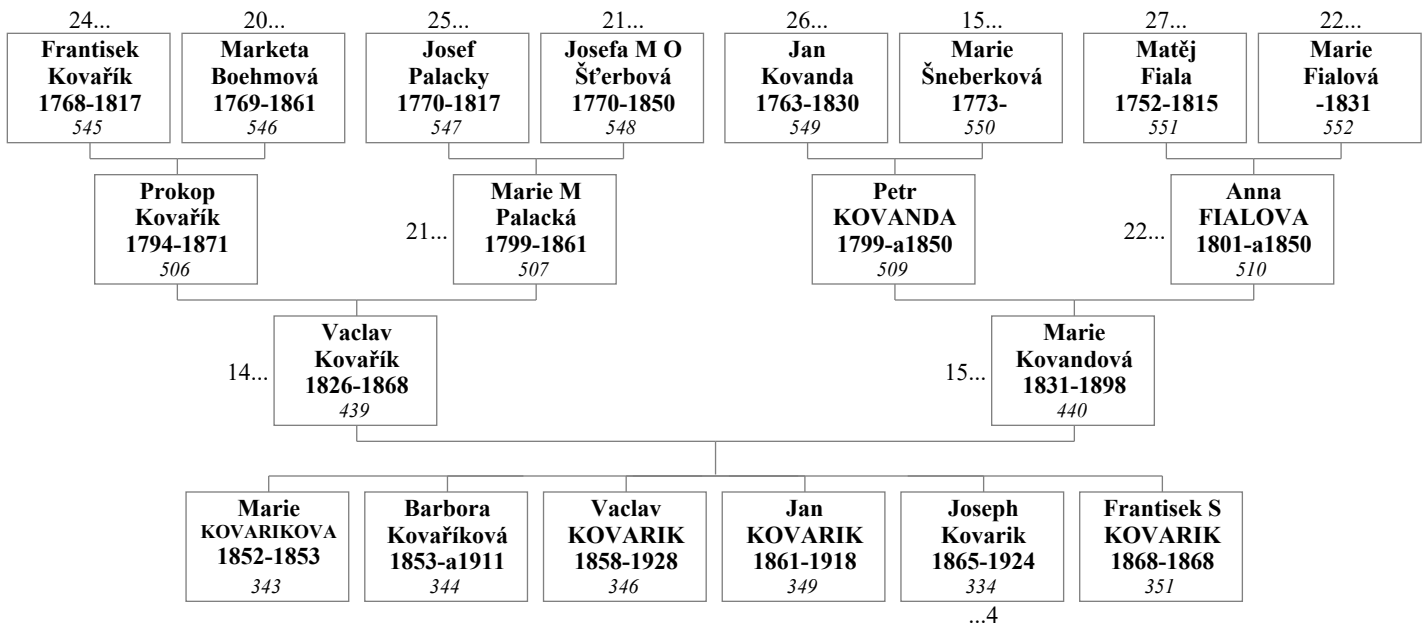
24...
**Frantisek Kovařík 1768-1817**
*545*

20...
**Marketa Boehmová 1769-1861**
*546*

25...
**Josef Palacky 1770-1817**
*547*

21...
**Josefa M O Šťerbová 1770-1850**
*548*

26...
**Jan Kovanda 1763-1830**
*549*

15...
**Marie Šneberková 1773-**
*550*

27...
**Matěj Fiala 1752-1815**
*551*

22...
**Marie Fialová -1831**
*552*

**Prokop Kovařík 1794-1871**
*506*

21...
**Marie M Palacká 1799-1861**
*507*

**Petr KOVANDA 1799-a1850**
*509*

22...
**Anna FIALOVA 1801-a1850**
*510*

14...
**Vaclav Kovařík 1826-1868**
*439*

15...
**Marie Kovandová 1831-1898**
*440*

**Marie KOVARIKOVA 1852-1853**
*343*

**Barbora Kovaříková 1853-a1911**
*344*

**Vaclav KOVARIK 1858-1928**
*346*

**Jan KOVARIK 1861-1918**
*349*

**Joseph Kovarik 1865-1924**
*334*
...4

**Frantisek S KOVARIK 1868-1868**
*351*